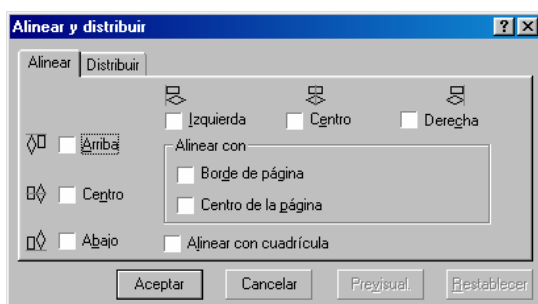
Alinear y distribuir

?
X

Alinear
Distribuir

Izquierda
Centro
Derecha

Arriba
Centro
Abajo

Alinear con
Borde de página
Centro de la página

Alinear con cuadrícula

Aceptar
Cancelar
Previsual.
Restablecer